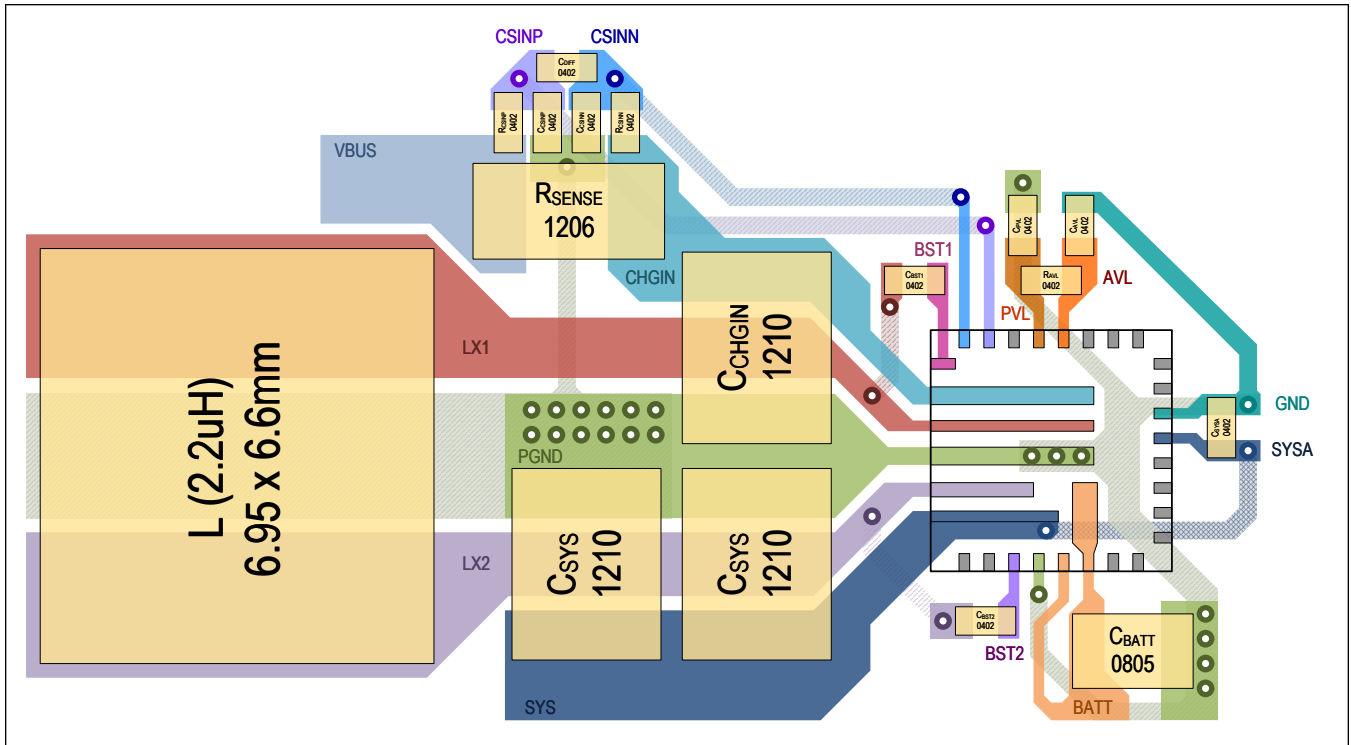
CSINP
CSINN
CDIFF 0402
RCSINP 0402
CCSINP 0402
CCSINN 0402
RCSINN 0402
VBUS
RSENSE 1206
CHGIN
BST1
CBST1 0402
CPVL 0402
CAVL 0402
RAVL 0402
AVL
PVL
L (2.2uH) 6.95 x 6.6mm
LX1
CCHGIN 1210
GND
CSYSA 0402
SYSA
PGND
LX2
CSYS 1210
CSYS 1210
CBST2 0402
BST2
CBATT 0805
SYS
BATT